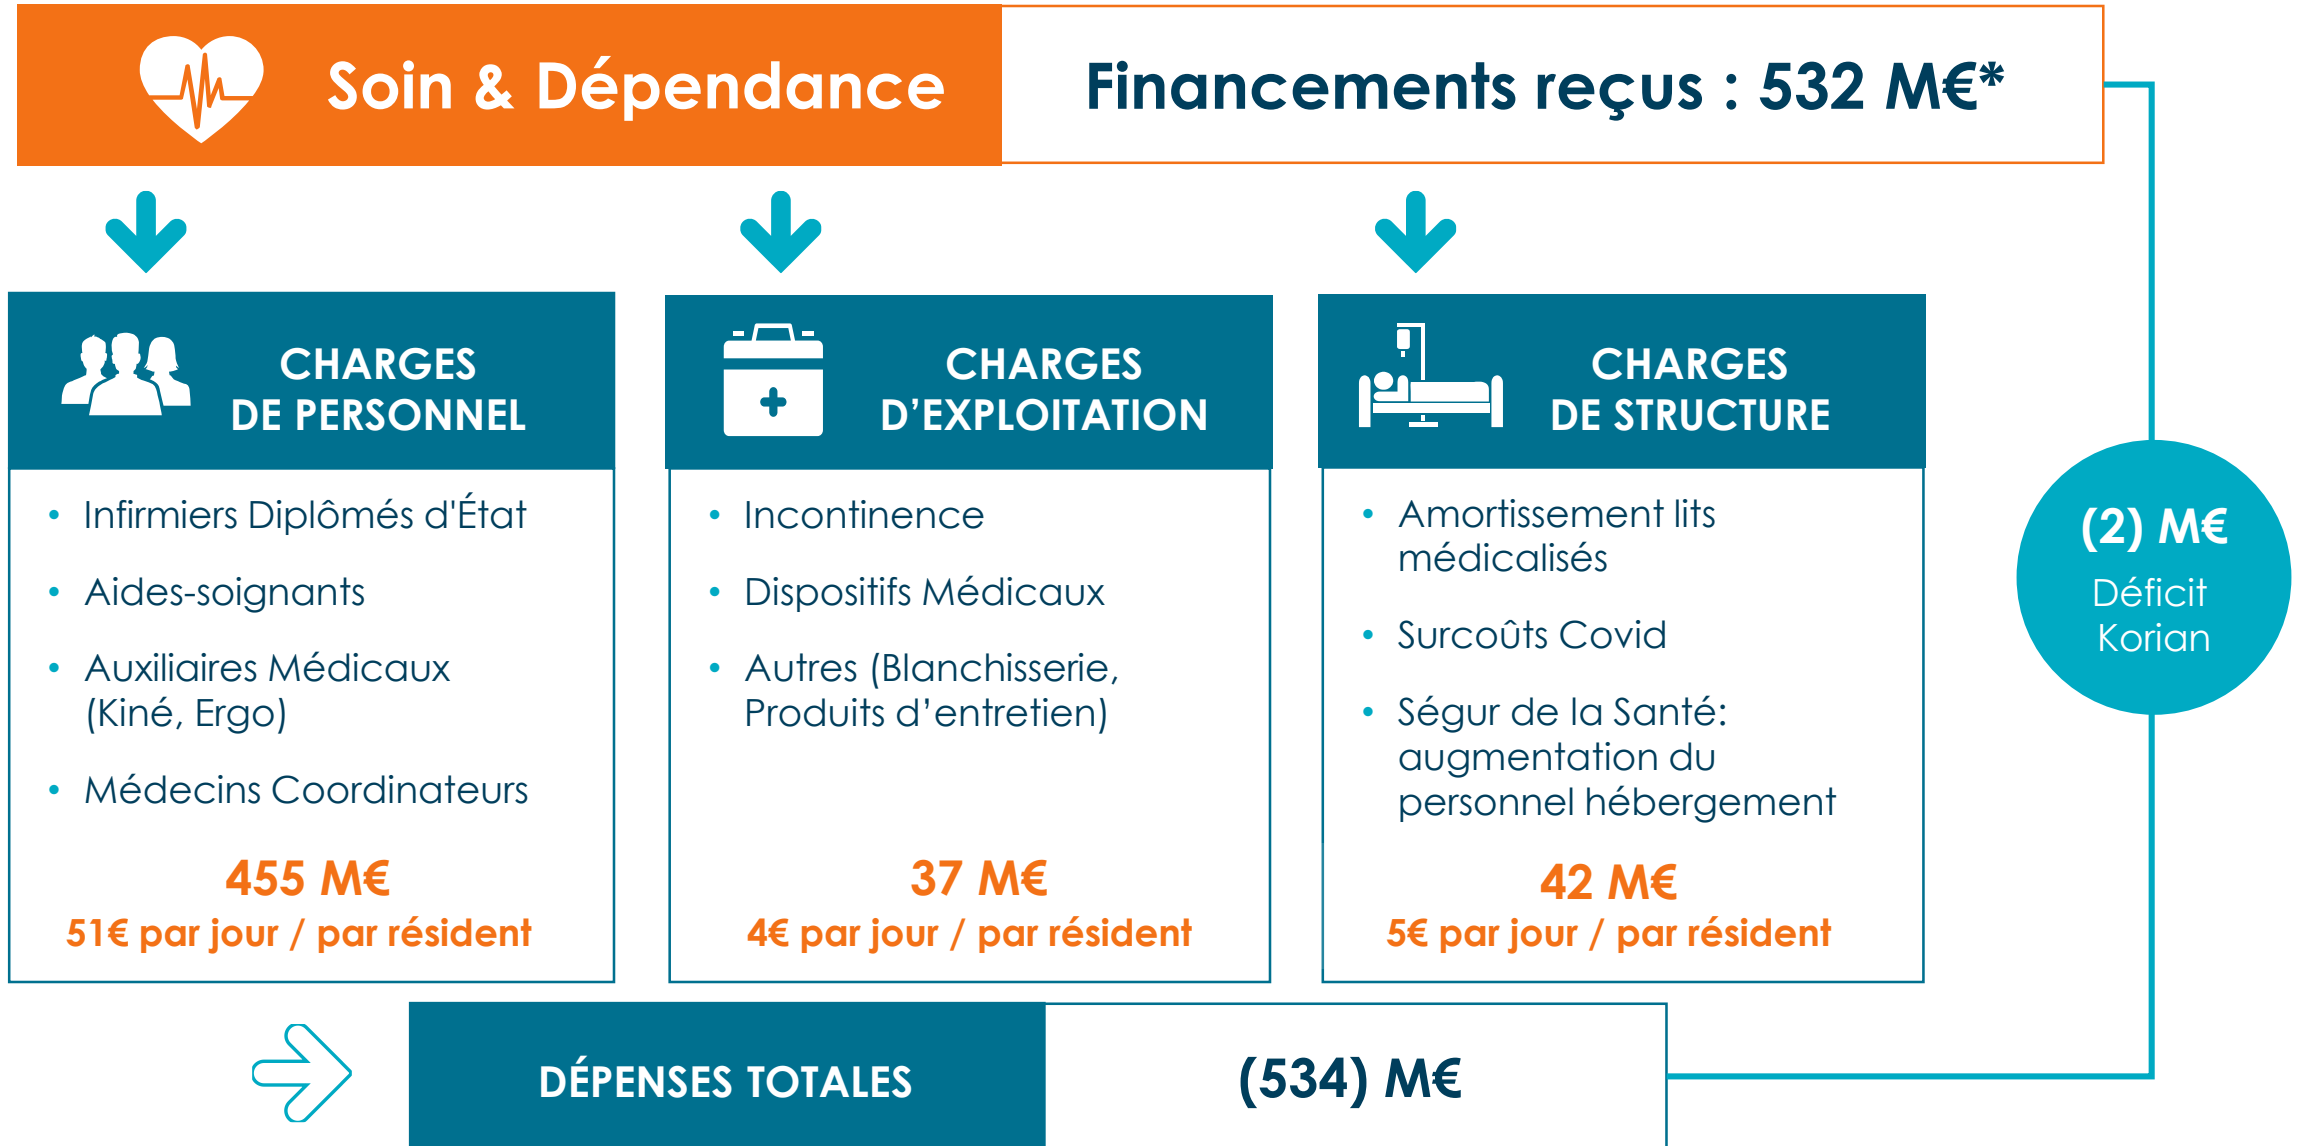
Soin & Dépendance

Financements reçus : 532 M€*

CHARGES DE PERSONNEL

- Infirmiers Diplômés d'État
- Aides-soignants
- Auxiliaires Médicaux (Kiné, Ergo)
- Médecins Coordinateurs

455 M€
51€ par jour / par résident

CHARGES D'EXPLOITATION

- Incontinence
- Dispositifs Médicaux
- Autres (Blanchisserie, Produits d'entretien)

37 M€
4€ par jour / par résident

CHARGES DE STRUCTURE

- Amortissement lits médicalisés
- Surcoûts Covid
- Ségur de la Santé: augmentation du personnel hébergement

42 M€
5€ par jour / par résident

(2) M€
Déficit Korian

DÉPENSES TOTALES

(534) M€